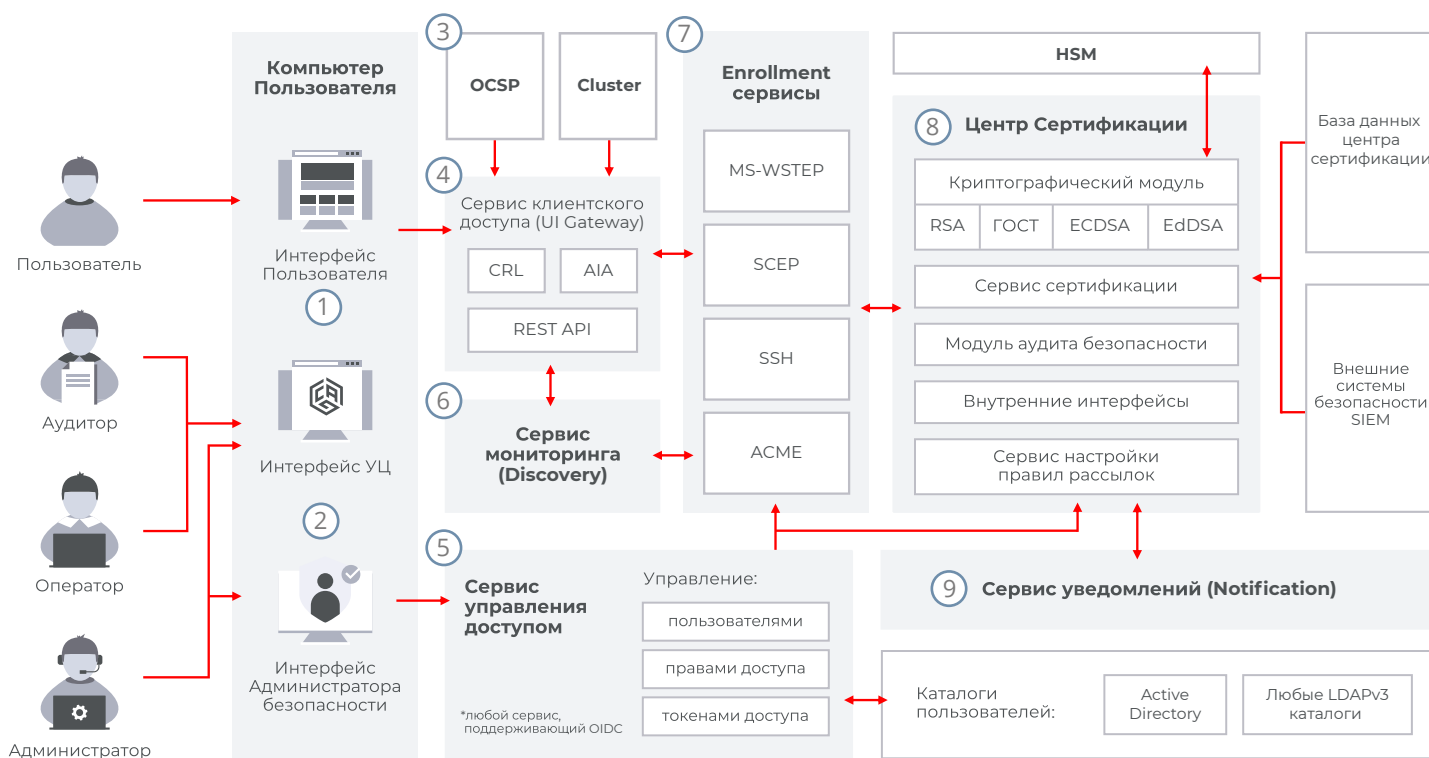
Пользователь

Аудитор

Оператор

Администратор

Компьютер Пользователя

Интерфейс Пользователя

1

Интерфейс УЦ

2

Интерфейс Администратора безопасности

3

OCSP

Cluster

4

Сервис клиентского доступа (UI Gateway)

CRL

AIA

REST API

6

Сервис мониторинга (Discovery)

5

Сервис управления доступом

Управление:

пользователями

правами доступа

токенами доступа

*любой сервис, поддерживающий OIDC

7

Enrollment сервисы

MS-WSTEP

SCEP

SSH

ACME

HSM

8

Центр Сертификации

Криптографический модуль

RSA

ГОСТ

ECDSA

EdDSA

Сервис сертификации

Модуль аудита безопасности

Внутренние интерфейсы

Сервис настройки правил рассылок

База данных центра сертификаци

Внешние системы безопасности SIEM

9

Сервис уведомлений (Notification)

Каталоги пользователей:

Active Directory

Любые LDAPv3 каталоги